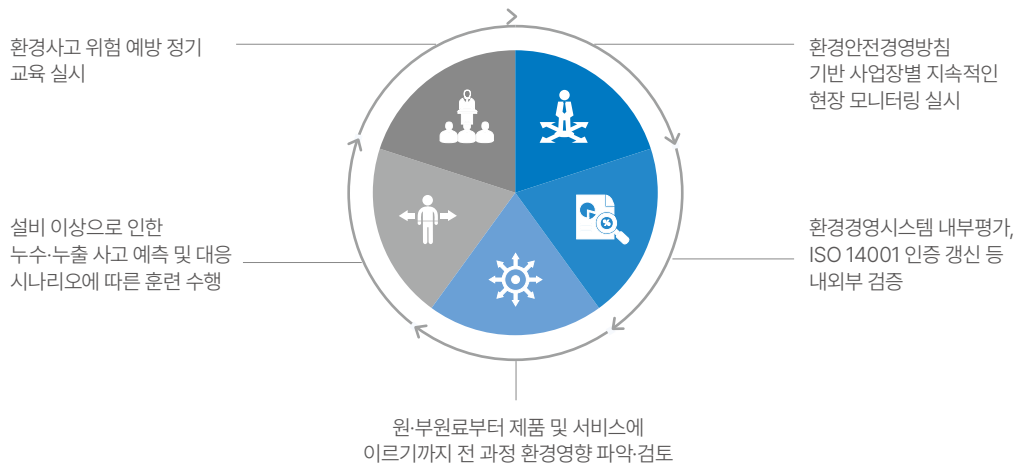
환경사고 위험 예방 정기 교육 실시

환경안전경영방침 기반 사업장별 지속적인 현장 모니터링 실시

설비 이상으로 인한 누수·누출 사고 예측 및 대응 시나리오에 따른 훈련 수행

환경경영시스템 내부평가, ISO 14001 인증 갱신 등 내외부 검증

원·부원료부터 제품 및 서비스에 이르기까지 전 과정 환경영향 파악·검토